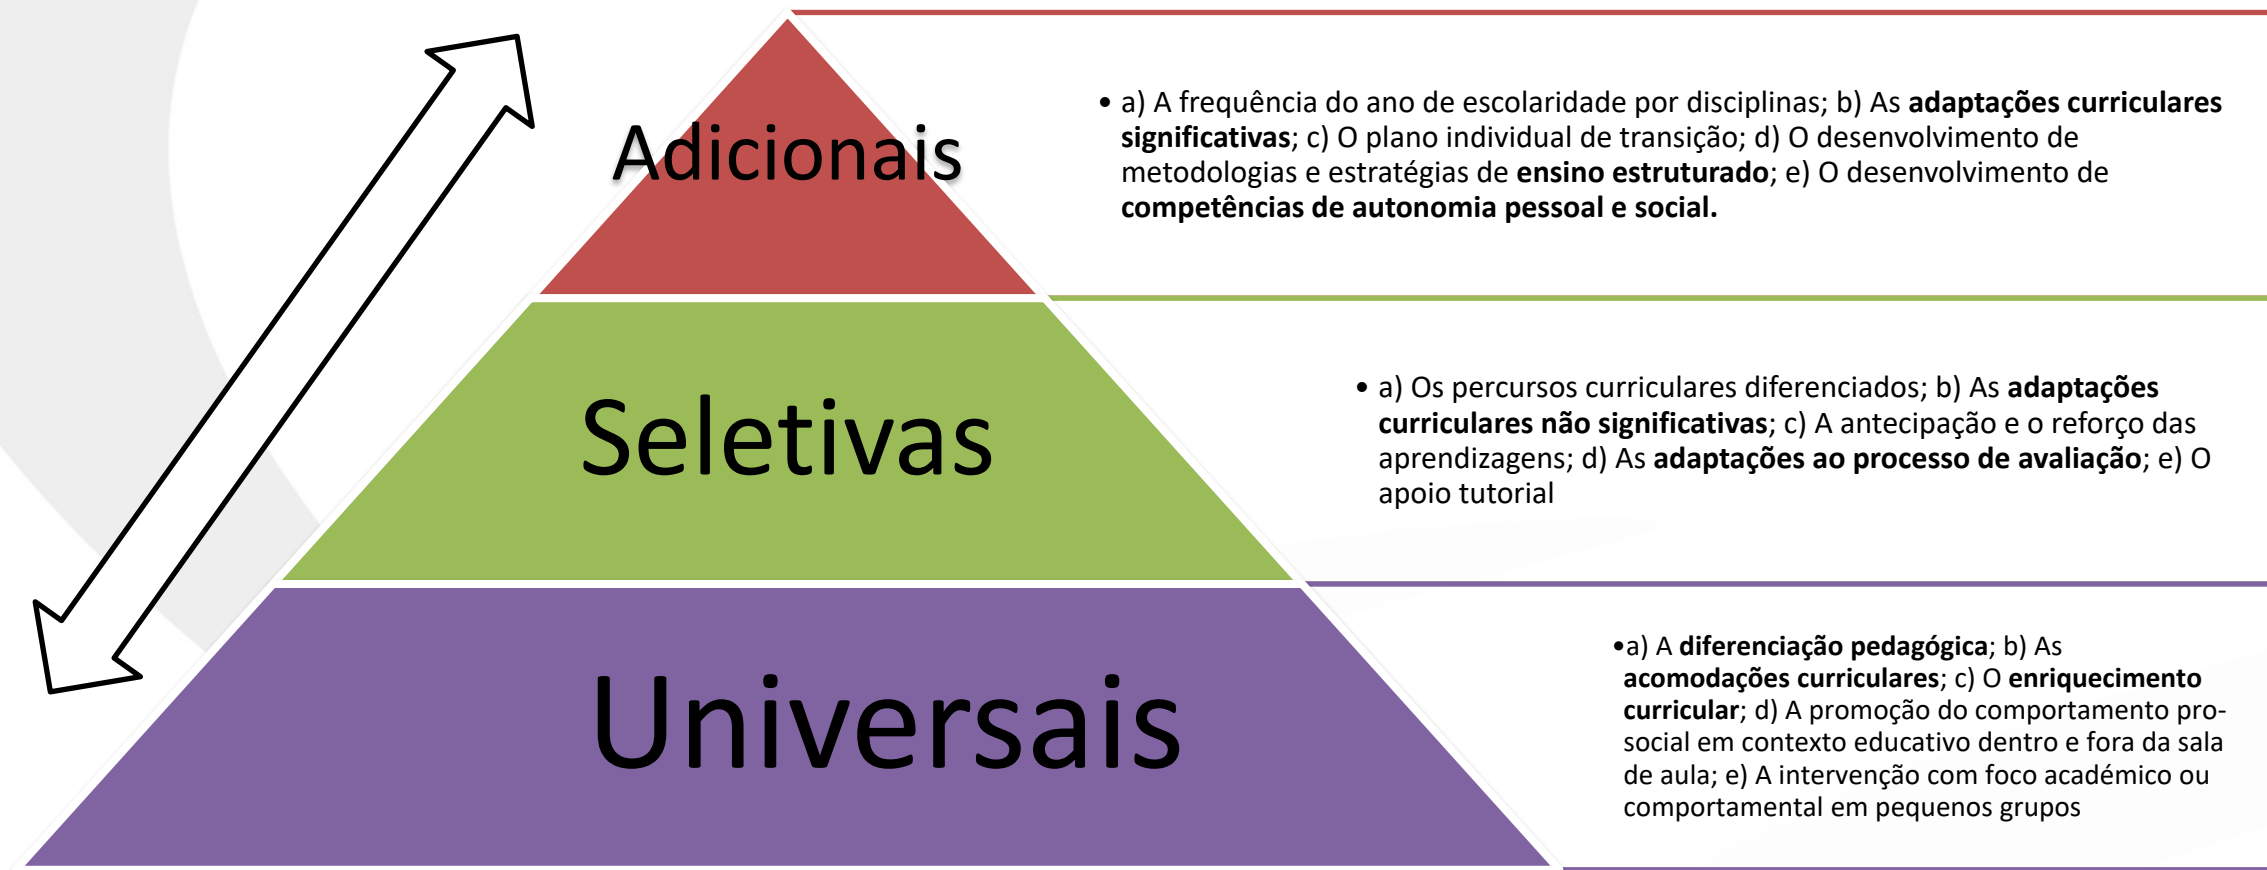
Adicionais

• a) A frequência do ano de escolaridade por disciplinas; b) As **adaptações curriculares significativas**; c) O plano individual de transição; d) O desenvolvimento de metodologias e estratégias de **ensino estruturado**; e) O desenvolvimento de **competências de autonomia pessoal e social.**

Seletivas

• a) Os percursos curriculares diferenciados; b) As **adaptações curriculares não significativas**; c) A antecipação e o reforço das aprendizagens; d) As **adaptações ao processo de avaliação**; e) O apoio tutorial

Universais

•a) A **diferenciação pedagógica**; b) As **acomodações curriculares**; c) O **enriquecimento curricular**; d) A promoção do comportamento pro-social em contexto educativo dentro e fora da sala de aula; e) A intervenção com foco académico ou comportamental em pequenos grupos